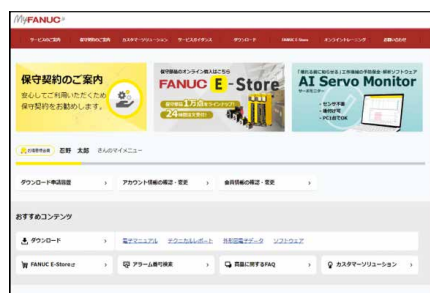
MyFANUC

サービスのご案内 | 保守契約のご案内 | カスタマーソリューション | サービスガイダンス | ダウンロード | FANUC E-Store | オンライントレーニング | お問い合わせ

保守契約のご案内
安心してご利用いただくため保守契約をお勧めします。

保守部品のオンライン購入はこちら
FANUC E-Store
保守部品1万点をラインナップ!
24時間注文受付

「壊れる前に知らせる」工作機械の予防保全・保全ソフトウェア
AI Servo Monitor
サーボモータ
• センサ不要
• 後付け可
• PC1台でOK

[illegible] 忍野 太郎 さんのマイメニュー

ダウンロード申請履歴 ›
アカウント情報の確認・変更 ›
会員情報の確認・変更 ›

おすすめコンテンツ

ダウンロード ›
電子マニュアル テクニカルレポート 外形図面データ ソフトウェア

FANUC E-Store ›
アラーム番号検索 ›
商品に関するFAQ ›
カスタマーソリューション ›